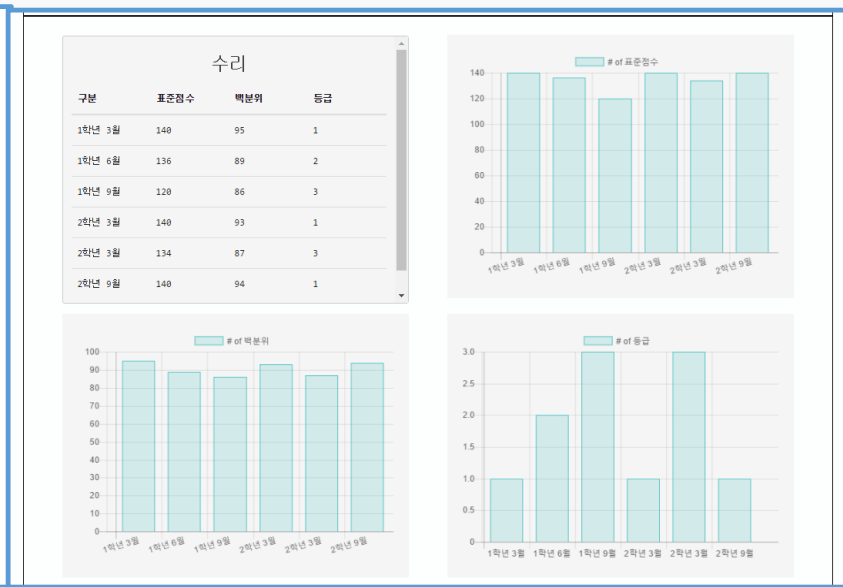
수리

| 구분 | 표준점수 | 백분위 | 등급 |
|---|---|---|---|
| 1학년 3월 | 140 | 95 | 1 |
| 1학년 6월 | 136 | 89 | 2 |
| 1학년 9월 | 120 | 86 | 3 |
| 2학년 3월 | 140 | 93 | 1 |
| 2학년 3월 | 134 | 87 | 3 |
| 2학년 9월 | 140 | 94 | 1 |

# of 표준점수

140
120
100
80
60
40
20
0

1학년 3월 1학년 6월 1학년 9월 2학년 3월 2학년 3월 2학년 9월

# of 백분위

100
90
80
70
60
50
40
30
20
10
0

1학년 3월 1학년 6월 1학년 9월 2학년 3월 2학년 3월 2학년 9월

# of 등급

3.0
2.5
2.0
1.5
1.0
0.5
0

1학년 3월 1학년 6월 1학년 9월 2학년 3월 2학년 3월 2학년 9월